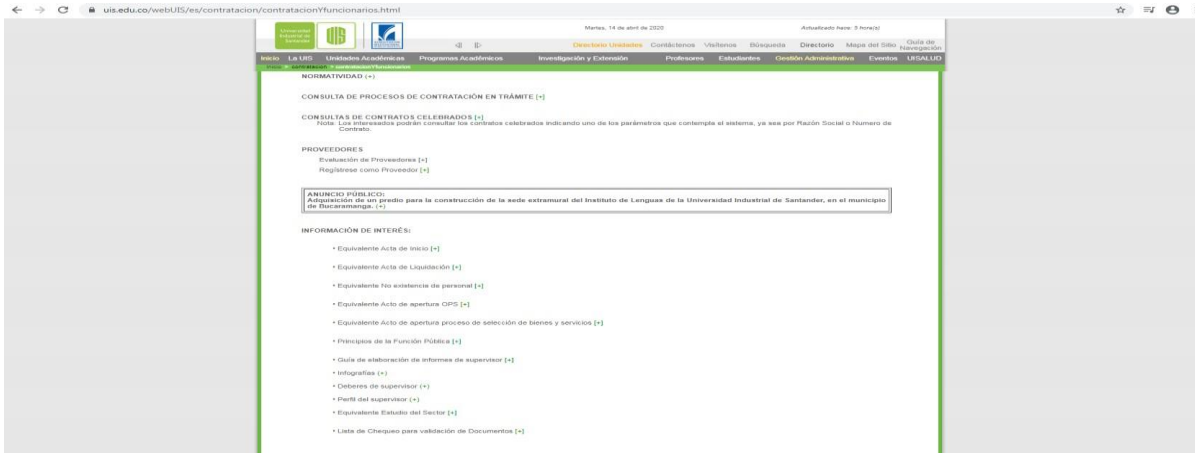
uis.edu.co/webUIS/es/contratacion/contratacionYfuncionarios.html

Universidad Industrial de Santander

UIS

Martes, 14 de abril de 2020

Actualizado hace: 5 hora(s)

Directorio Unidades Contáctenos Visítenos Búsqueda Directorio Mapa del Sitio Guía de Navegación

Inicio La UIS Unidades Académicas Programas Académicos Investigación y Extensión Profesores Estudiantes Gestión Administrativa Eventos UISALUD

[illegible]

NORMATIVIDAD [+]

CONSULTA DE PROCESOS DE CONTRATACIÓN EN TRÁMITE [+]

CONSULTAS DE CONTRATOS CELEBRADOS [+]
Nota: Los interesados podrán consultar los contratos celebrados indicando uno de los parámetros que contempla el sistema, ya sea por Razón Social o Numero de Contrato.

PROVEEDORES
Evaluación de Proveedores [+]
Regístrese como Proveedor [+]

ANUNCIO PÚBLICO:
Adquisición de un predio para la construcción de la sede extramural del Instituto de Lenguas de la Universidad Industrial de Santander, en el municipio de Bucaramanga. [+]

INFORMACIÓN DE INTERÉS:

• Equivalente Acta de Inicio [+]
• Equivalente Acta de Liquidación [+]
• Equivalente No existencia de personal [+]
• Equivalente Acto de apertura OPS [+]
• Equivalente Acto de apertura proceso de selección de bienes y servicios [+]
• Principios de la Función Pública [+]
• Guía de elaboración de informes de supervisor [+]
• Infografías [+]
• Deberes de supervisor [+]
• Perfil del supervisor [+]
• Equivalente Estudio del Sector [+]
• Lista de Chequeo para validación de Documentos [+]